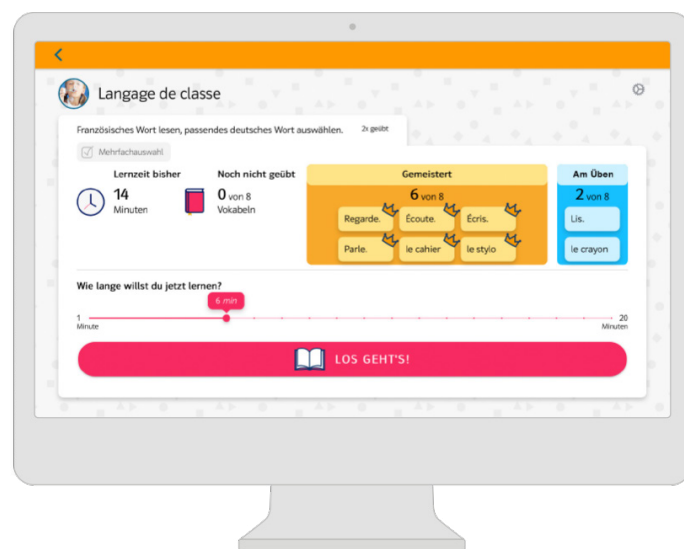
<

Langage de classe

Französisches Wort lesen, passendes deutsches Wort auswählen.

2x geübt

Mehrfachauswahl

Lernzeit bisher
14
Minuten

Noch nicht geübt
0 von 8
Vokabeln

Gemeistert
6 von 8
Regarde.
Écoute.
Écris.
Parle.
le cahier
le stylo

Am Üben
2 von 8
Lis.
le crayon

Wie lange willst du jetzt lernen?

6 min

1
Minute

20
Minuten

LOS GEHT'S!